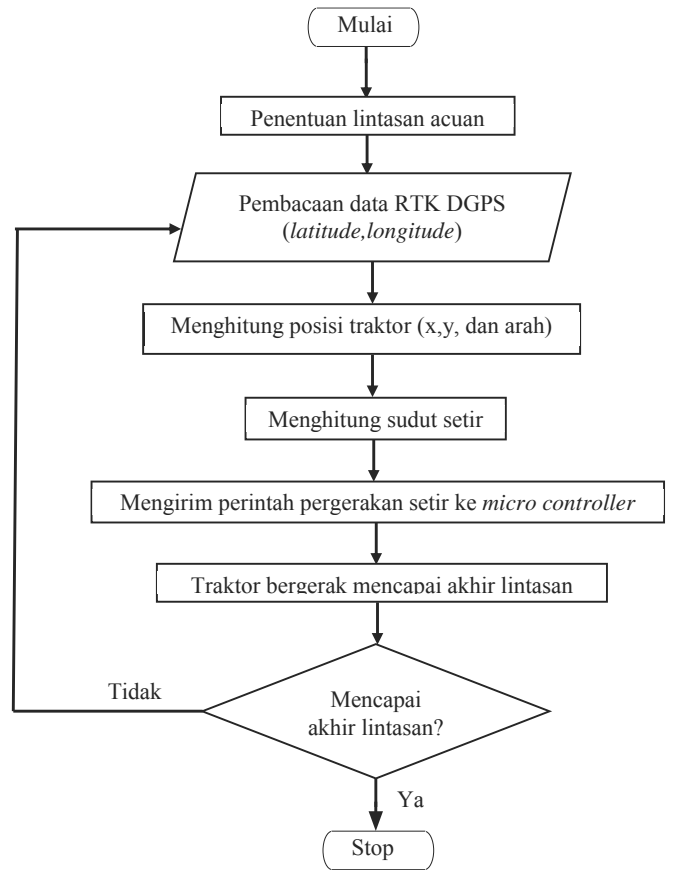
Mulai

Penentuan lintasan acuan

Pembacaan data RTK DGPS (latitude,longitude)

Menghitung posisi traktor (x,y, dan arah)

Menghitung sudut setir

Mengirim perintah pergerakan setir ke micro controller

Traktor bergerak mencapai akhir lintasan

Tidak

Mencapai akhir lintasan?

Ya

Stop